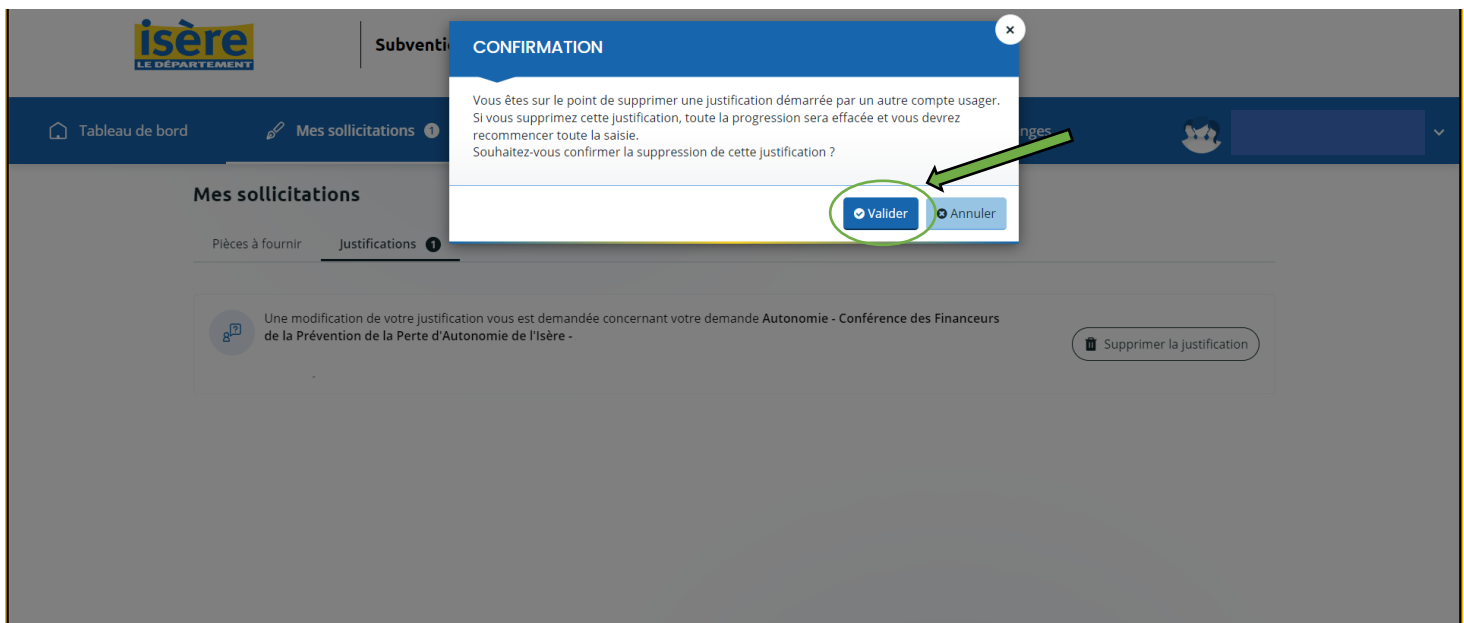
isère
LE DÉPARTEMENT

Subventio

Tableau de bord

Mes sollicitations 1

nges

CONFIRMATION

×

Vous êtes sur le point de supprimer une justification démarrée par un autre compte usager. Si vous supprimez cette justification, toute la progression sera effacée et vous devrez recommencer toute la saisie.
Souhaitez-vous confirmer la suppression de cette justification ?

Valider

Annuler

Mes sollicitations

Pièces à fournir

Justifications 1

Une modification de votre justification vous est demandée concernant votre demande **Autonomie - Conférence des Financeurs de la Prévention de la Perte d'Autonomie de l'Isère -**

Supprimer la justification